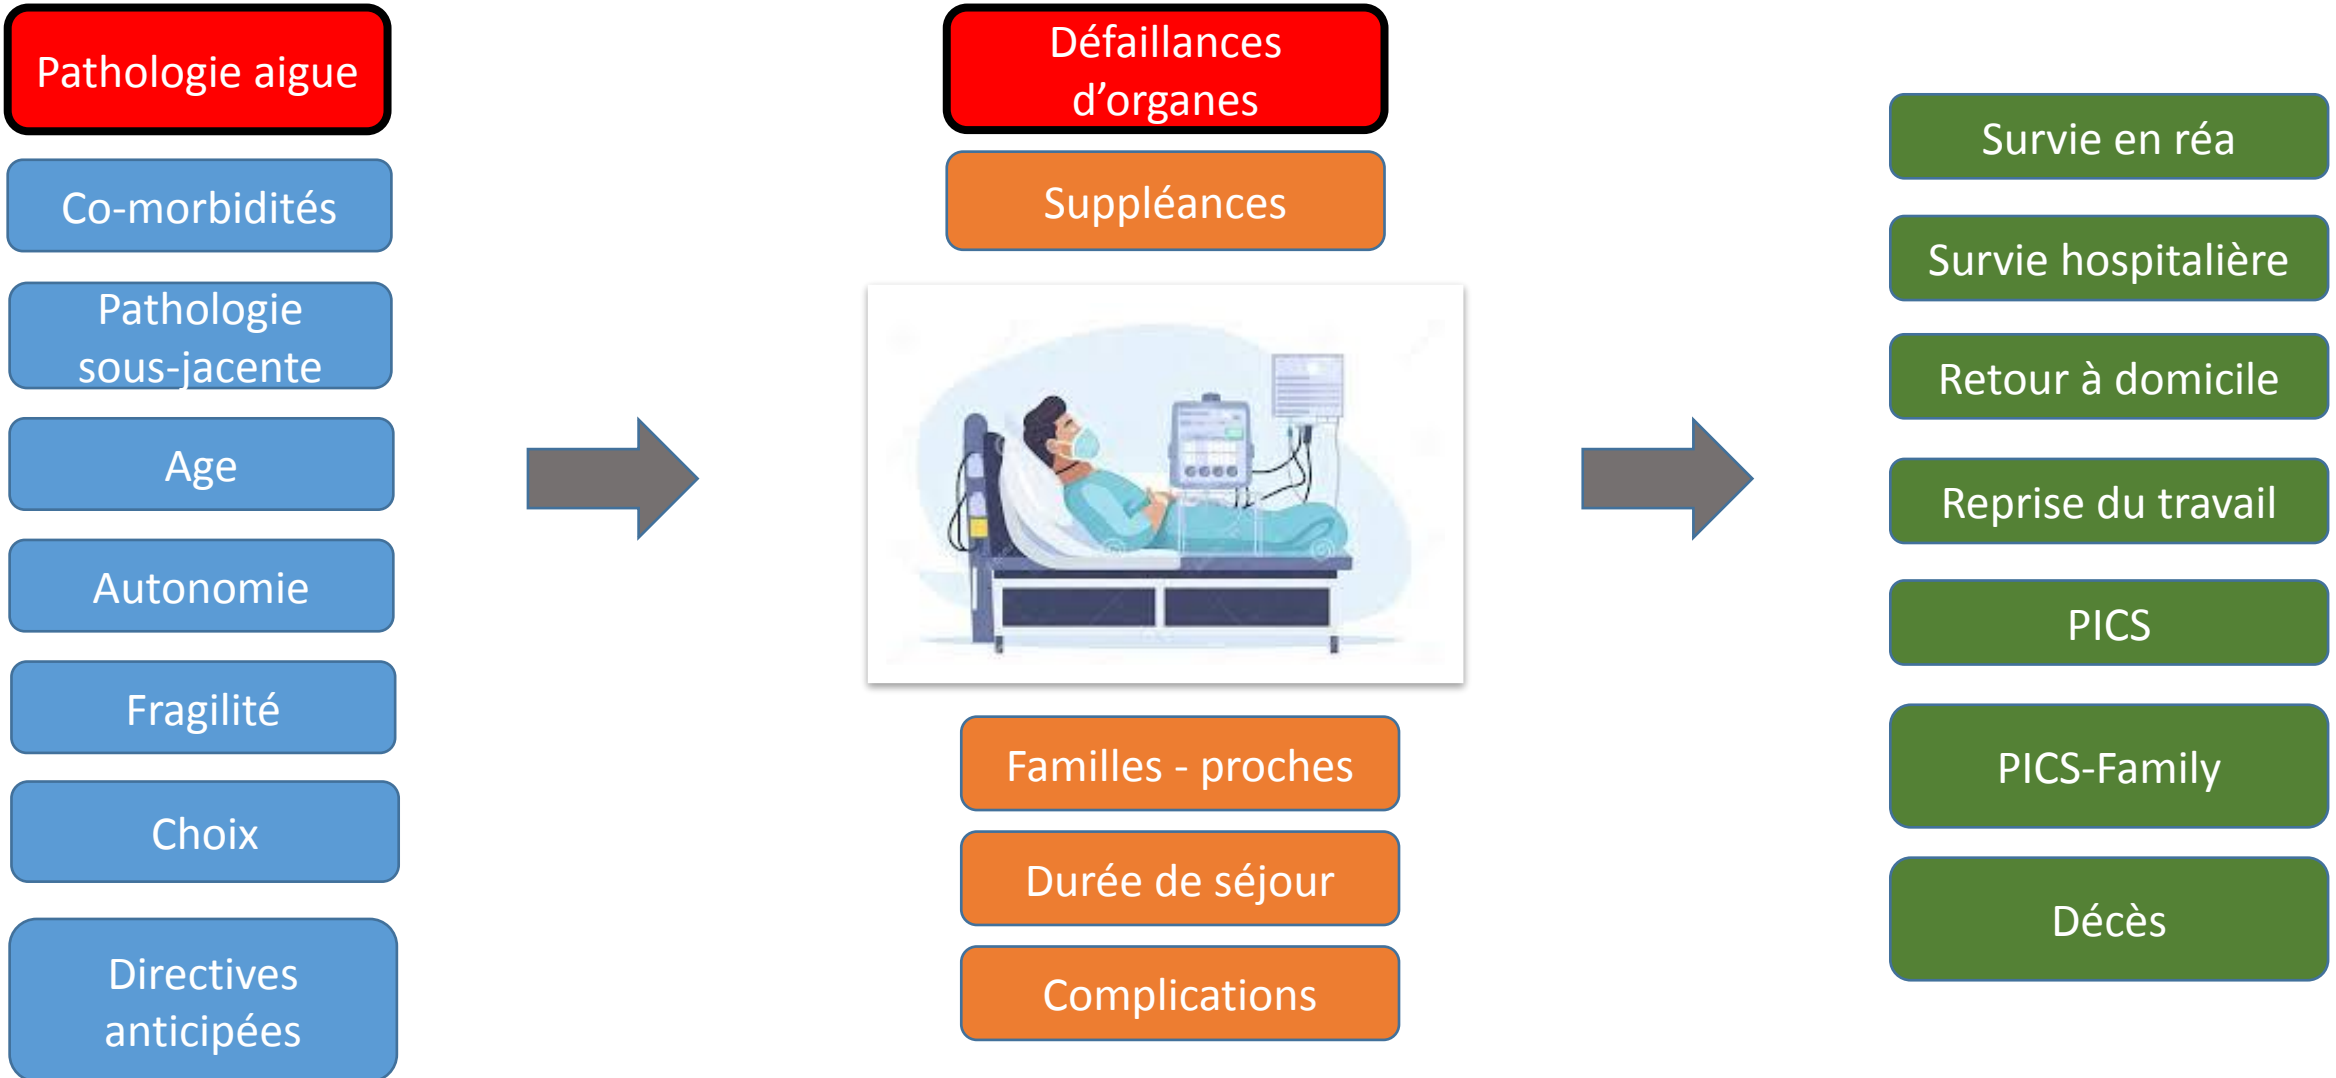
Pathologie aigue

Co-morbidités

Pathologie sous-jacente

Age

Autonomie

Fragilité

Choix

Directives anticipées

Défaillances d'organes

Suppléances

Familles - proches

Durée de séjour

Complications

Survie en réa

Survie hospitalière

Retour à domicile

Reprise du travail

PICS

PICS-Family

Décès